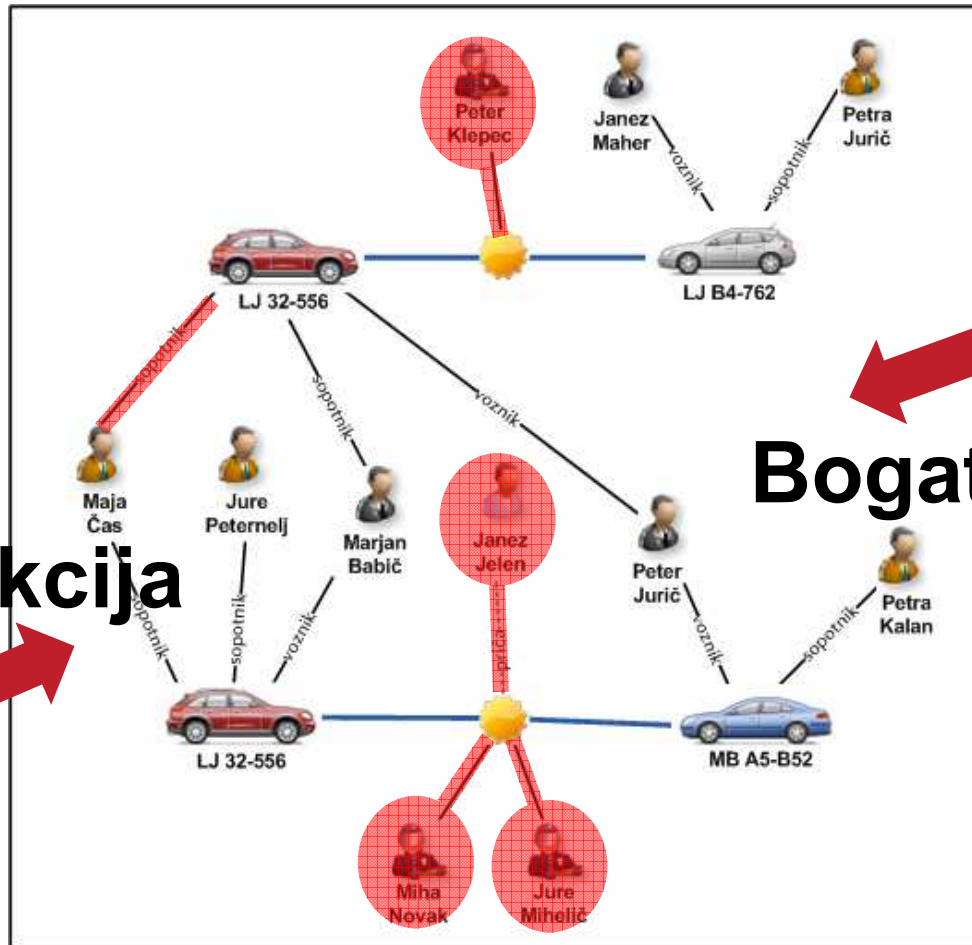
Peter Klepec

Janez Maher

voznik

Petra Jurič

sopotnik

LJ 32-556

LJ B4-762

sopotnik

sopotnik

voznik

Bogat

Maja Čas

Jure Peternelj

Marjan Babič

Janez Jelen

Peter Jurič

Petra Kalan

kcija

sopotnik

sopotnik

voznik

priča

voznik

sopotnik

LJ 32-556

MB A5-B52

Miha Novak

Jure Mihelič